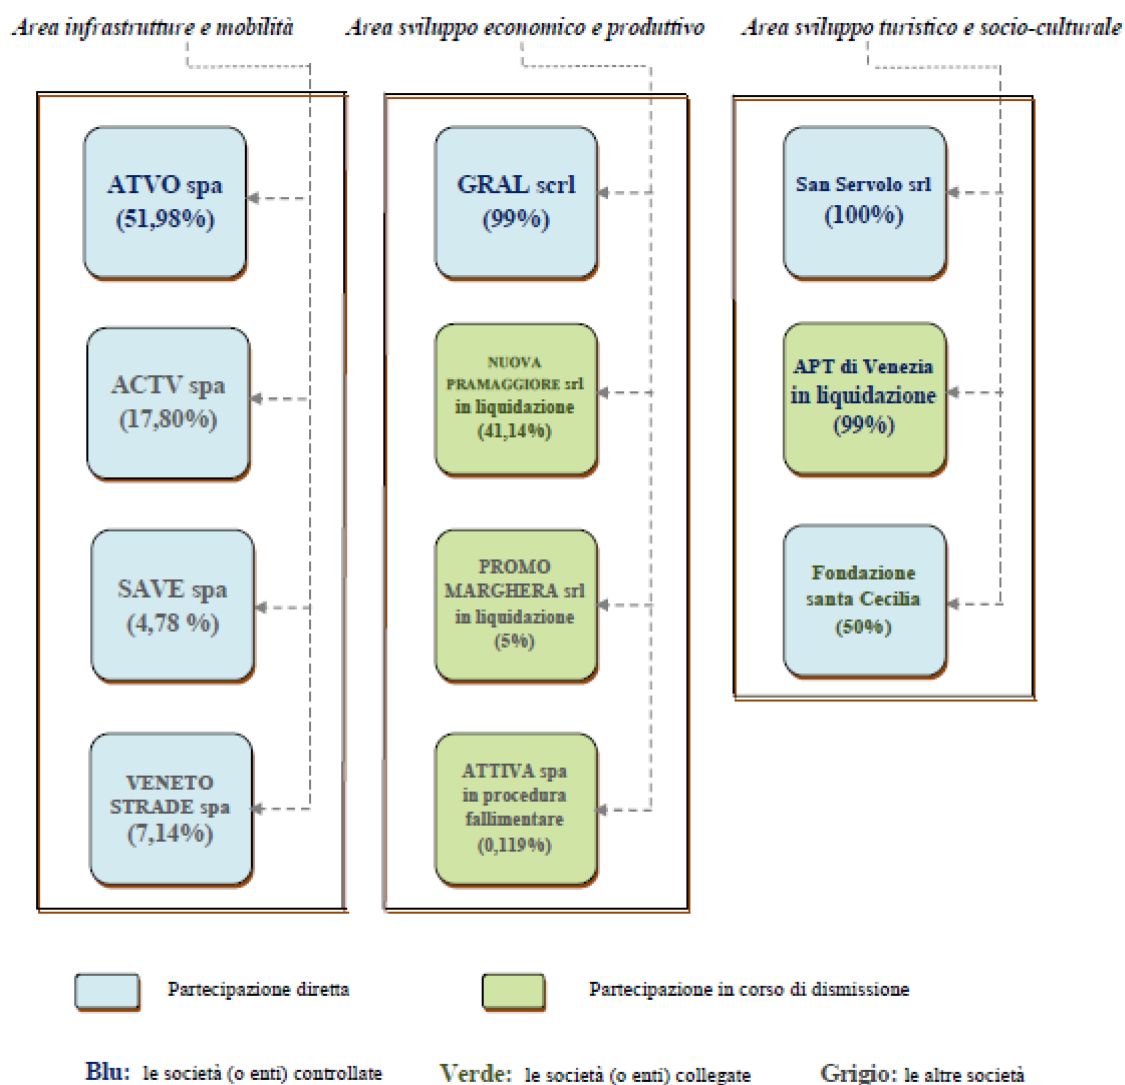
Area infrastrutture e mobilità

ATVO spa (51,98%)

ACTV spa (17,80%)

SAVE spa (4,78 %)

VENETO STRADE spa (7,14%)

Area sviluppo economico e produttivo

GRAL scrl (99%)

NUOVA PRAMAGGIORE srl in liquidazione (41,14%)

PROMO MARGHERA srl in liquidazione (5%)

ATTIVA spa in procedura fallimentare (0,119%)

Area sviluppo turistico e socio-culturale

San Servolo srl (100%)

APT di Venezia in liquidazione (99%)

Fondazione santa Cecilia (50%)

Partecipazione diretta

Partecipazione in corso di dismissione

Blu: le società (o enti) controllate Verde: le società (o enti) collegate Grigio: le altre società